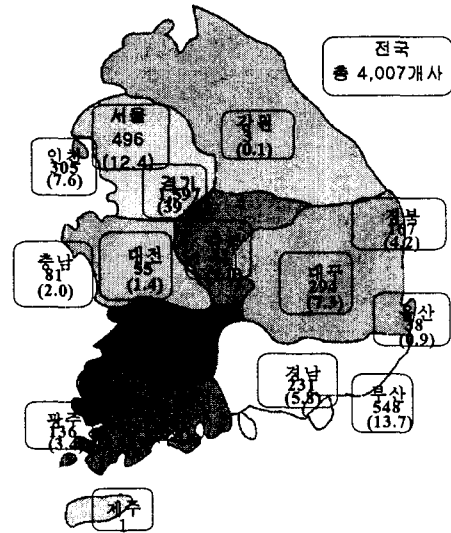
전국
총 4,007개사

서울
496
(12.4)

인천
305
(7.6)

경기
1,50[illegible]
(35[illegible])

강원
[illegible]
(0.1)

충남
81
(2.0)

대전
55
(1.4)

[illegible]

대구
203
(7.3)

경북
167
(4.2)

울산
38
(0.9)

경남
231
(5.8)

부산
548
(13.7)

광주
136
(3.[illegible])

제주
1